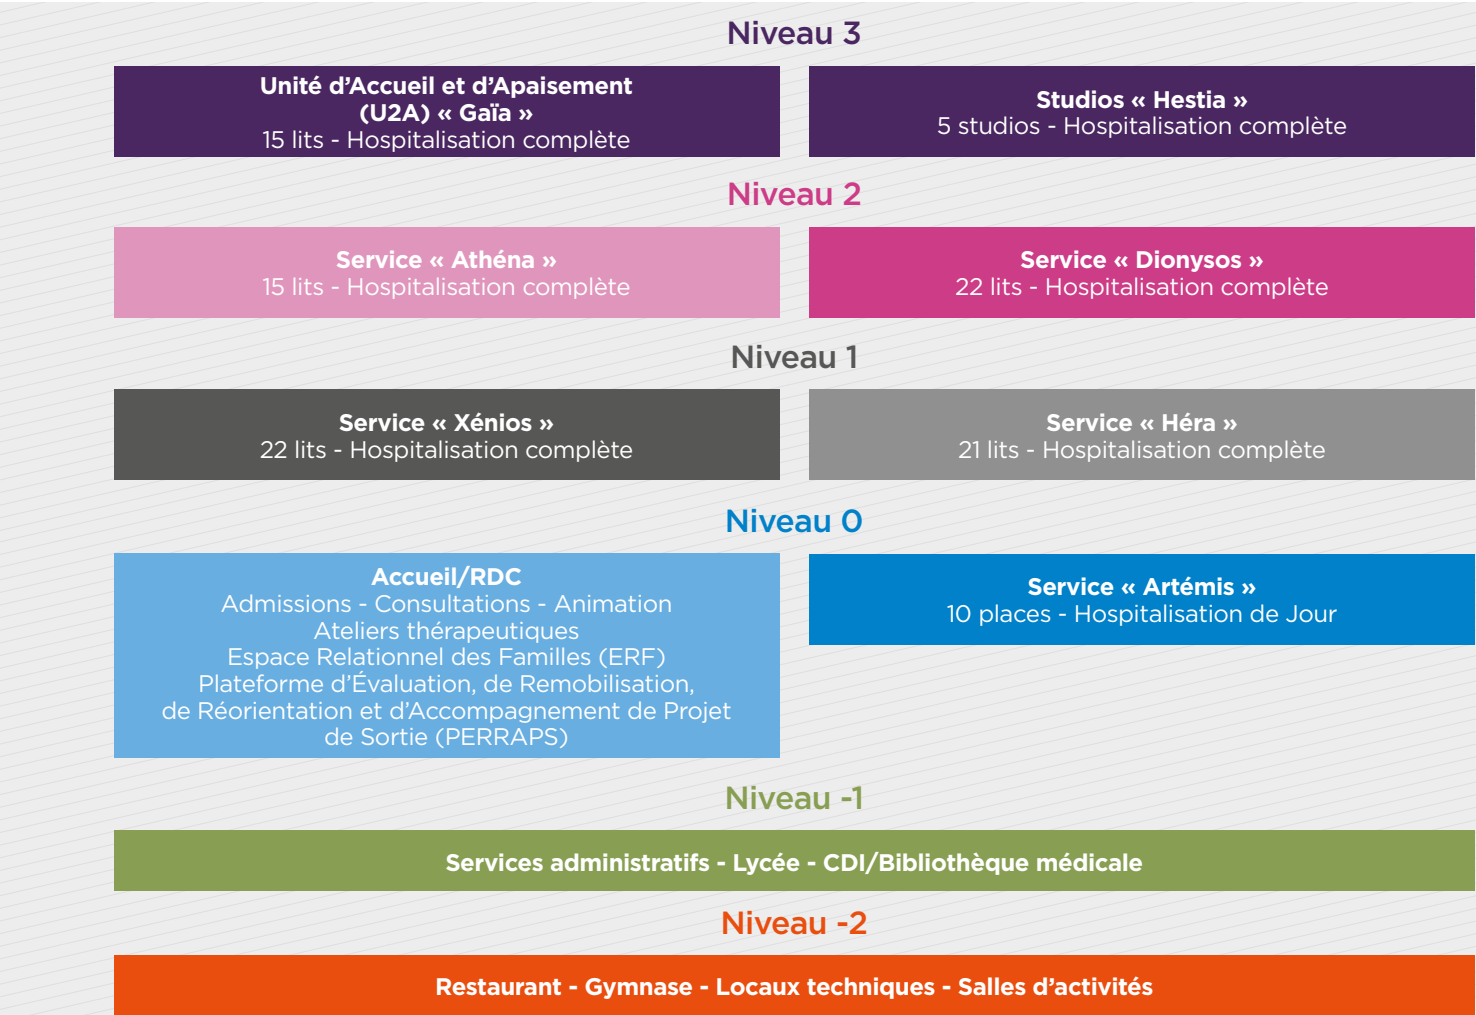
Niveau 3

Unité d’Accueil et d’Apaisement (U2A) « Gaïa »
15 lits - Hospitalisation complète

Studios « Hestia »
5 studios - Hospitalisation complète

Niveau 2

Service « Athéna »
15 lits - Hospitalisation complète

Service « Dionysos »
22 lits - Hospitalisation complète

Niveau 1

Service « Xénios »
22 lits - Hospitalisation complète

Service « Héra »
21 lits - Hospitalisation complète

Niveau 0

Accueil/RDC
Admissions - Consultations - Animation
Ateliers thérapeutiques
Espace Relationnel des Familles (ERF)
Plateforme d’Évaluation, de Remobilisation, de Réorientation et d’Accompagnement de Projet de Sortie (PERRAPS)

Service « Artémis »
10 places - Hospitalisation de Jour

Niveau -1

Services administratifs - Lycée - CDI/Bibliothèque médicale

Niveau -2

Restaurant - Gymnase - Locaux techniques - Salles d’activités